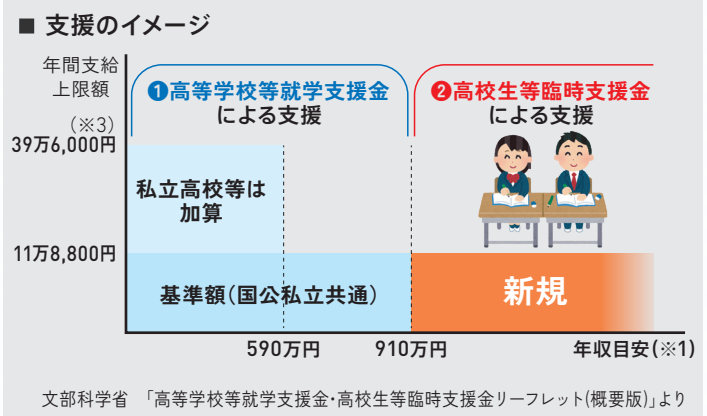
■ 支援のイメージ

年間支給上限額（※3）

❶高等学校等就学支援金による支援

❷高校生等臨時支援金による支援

39万6,000円

私立高校等は加算

11万8,800円

基準額（国公私立共通）

新規

590万円

910万円

年収目安（※1）

文部科学省 「高等学校等就学支援金・高校生等臨時支援金リーフレット(概要版)」より